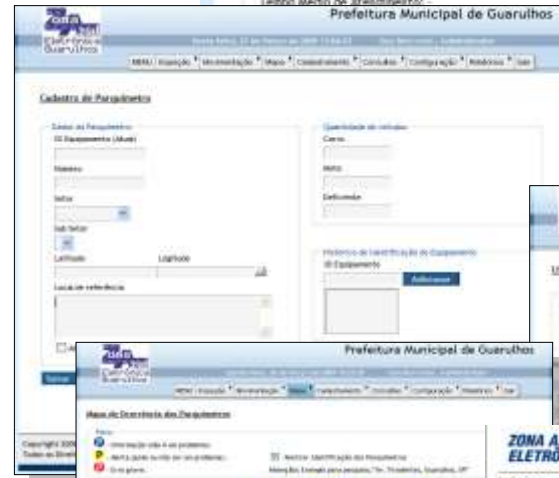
Tempo médio de atendimento:

Prefeitura Municipal de Guarulhos

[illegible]

Cadastro de Parquímetro

Dados do Parquímetro
ID Equipamento (Atual)
Número
Setor
Sub Setor
Latitude
Longitude
Local de referência

Quantidade de veículos
Carro
Moto
Deficiente

Histórico de Identificação do Equipamento
ID Equipamento
Adicionar

Salvar

Copyright 200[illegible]
Todos os Direi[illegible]

Prefeitura Municipal de Guarulhos

Mapa de Ocorrência dos Parquímetros

Operação sem problemas
Alerta: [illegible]
Em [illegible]

Mostrar Identificação dos Parquímetros
Atenção: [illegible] Guarulhos, SP

ZONA A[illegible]
ELETRÔ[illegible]